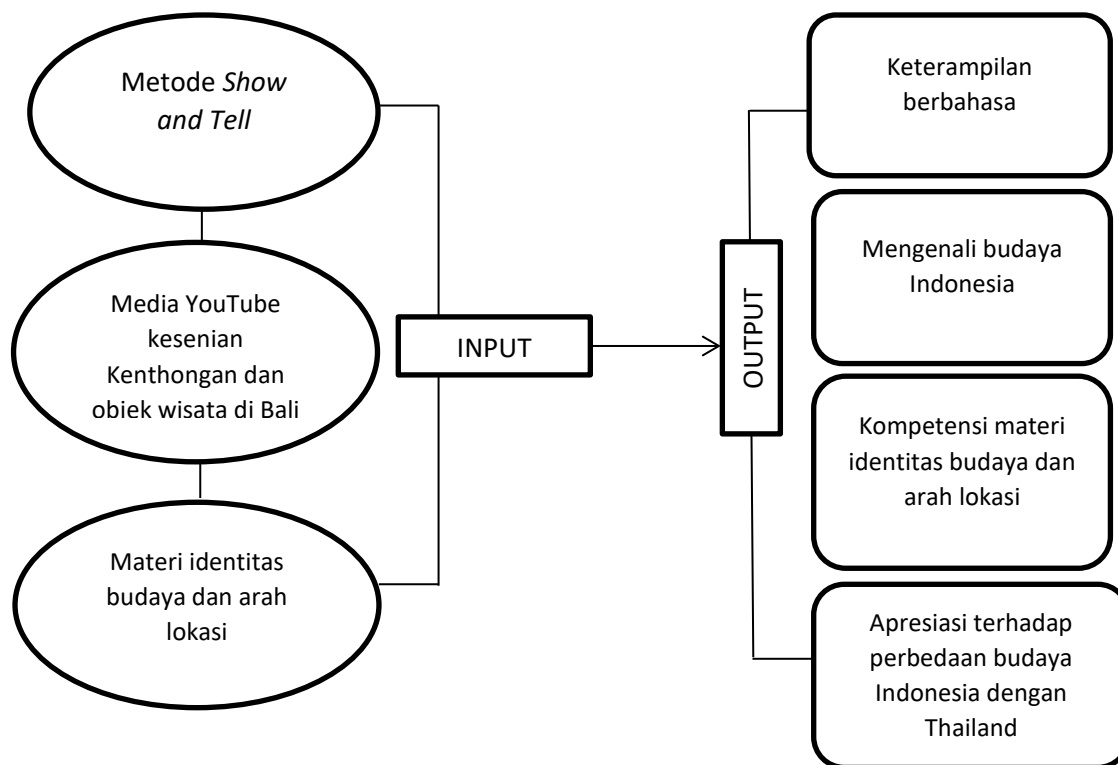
Metode *Show and Tell*

Media YouTube kesenian Kenthongan dan obiek wisata di Bali

Materi identitas budaya dan arah lokasi

INPUT

OUTPUT

Keterampilan berbahasa

Mengenali budaya Indonesia

Kompetensi materi identitas budaya dan arah lokasi

Apresiasi terhadap perbedaan budaya Indonesia dengan Thailand